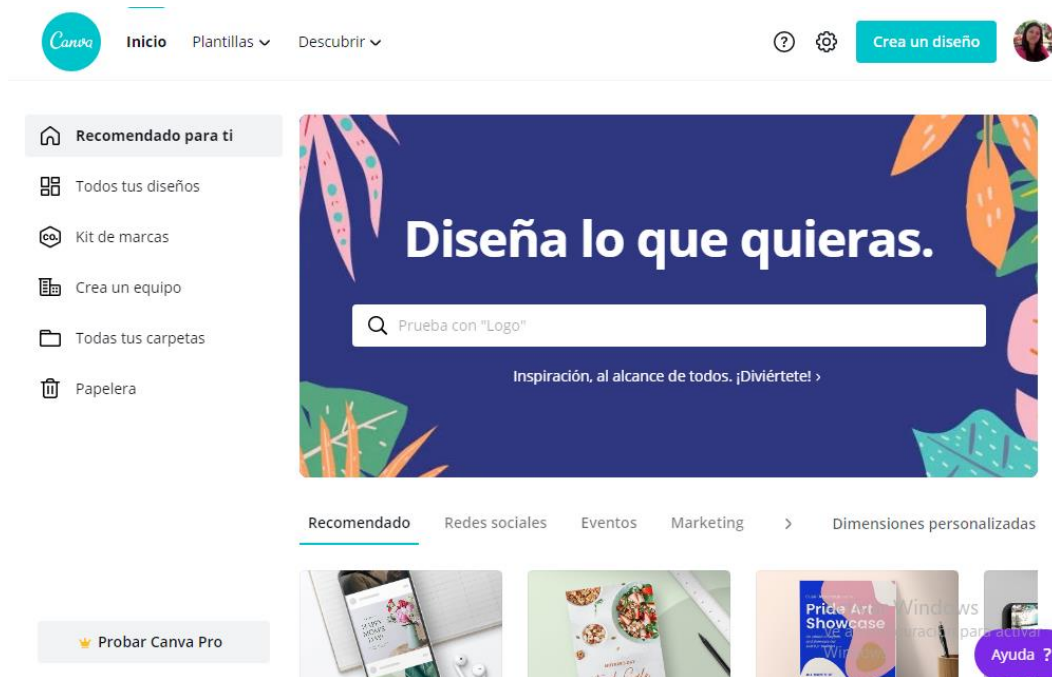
Canva Inicio Plantillas Descubrir

Crea un diseño

Recomendado para ti
Todos tus diseños
Kit de marcas
Crea un equipo
Todas tus carpetas
Papelera

Diseña lo que quieras.

Prueba con "Logo"

Inspiración, al alcance de todos. ¡Diviértete! ›

Recomendado Redes sociales Eventos Marketing › Dimensiones personalizadas

Pride Art Showcase

Windows
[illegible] para activar

Probar Canva Pro

Ayuda ?